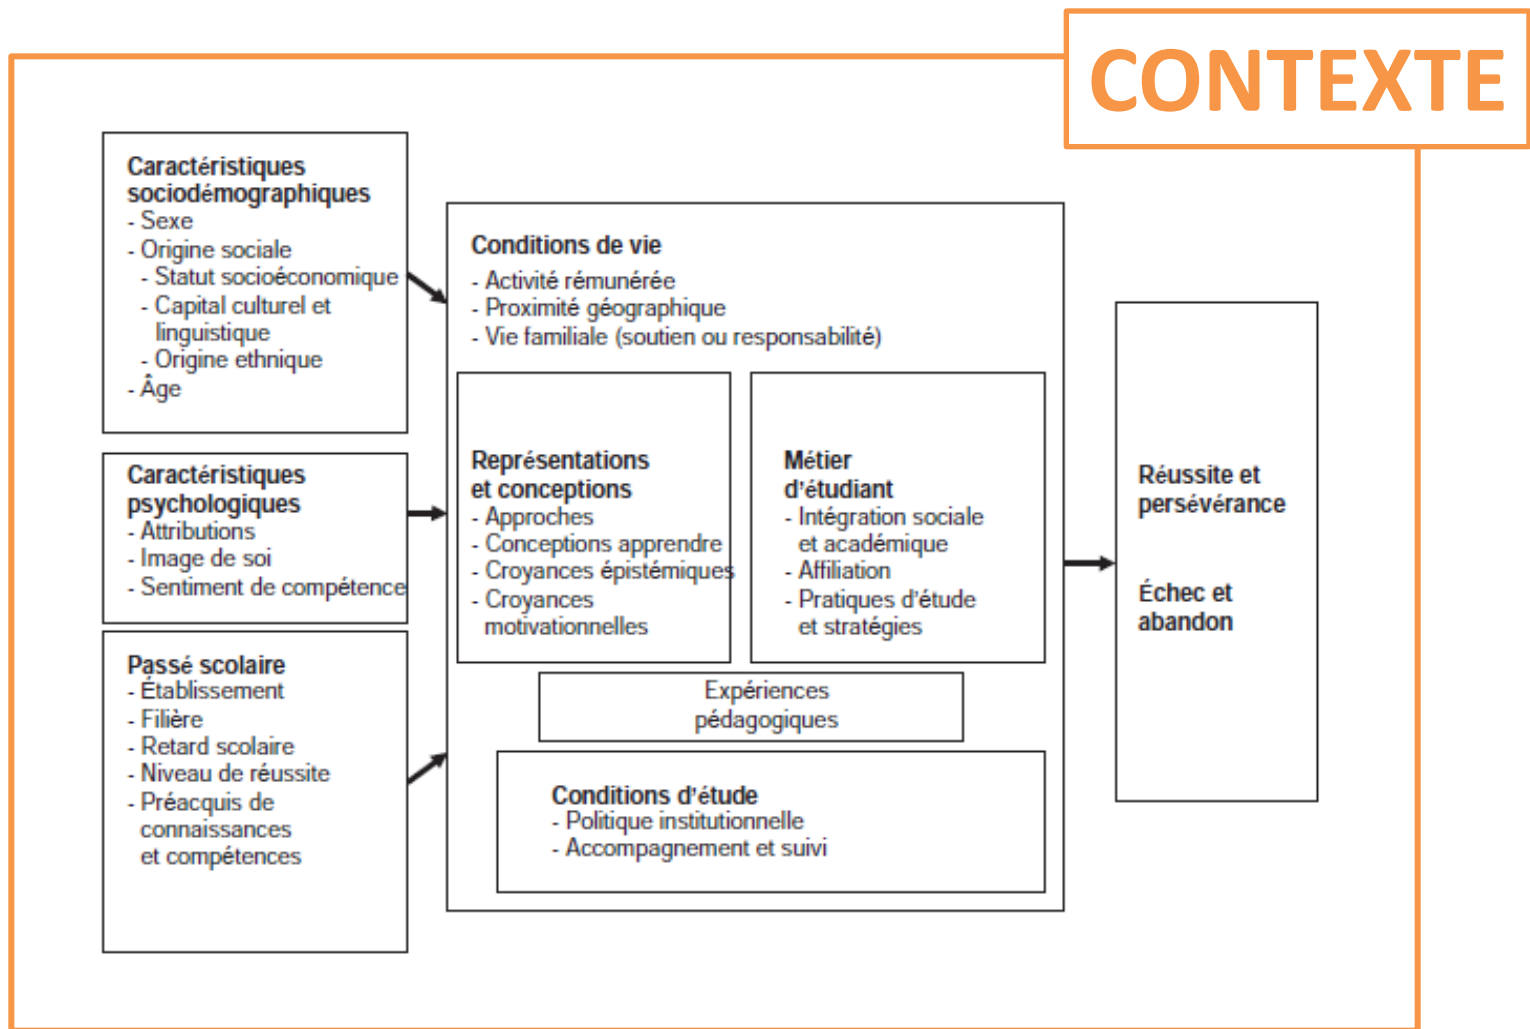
CONTEXTE

**Caractéristiques sociodémographiques**
- Sexe
- Origine sociale
 - Statut socioéconomique
 - Capital culturel et linguistique
 - Origine ethnique
- Âge

**Caractéristiques psychologiques**
- Attributions
- Image de soi
- Sentiment de compétence

**Passé scolaire**
- Établissement
- Filière
- Retard scolaire
- Niveau de réussite
- Préacquis de connaissances et compétences

**Conditions de vie**
- Activité rémunérée
- Proximité géographique
- Vie familiale (soutien ou responsabilité)

**Représentations et conceptions**
- Approches
- Conceptions apprendre
- Croyances épistémiques
- Croyances motivationnelles

**Métier d'étudiant**
- Intégration sociale et académique
- Affiliation
- Pratiques d'étude et stratégies

Expériences pédagogiques

**Conditions d'étude**
- Politique institutionnelle
- Accompagnement et suivi

**Réussite et persévérance**

**Échec et abandon**